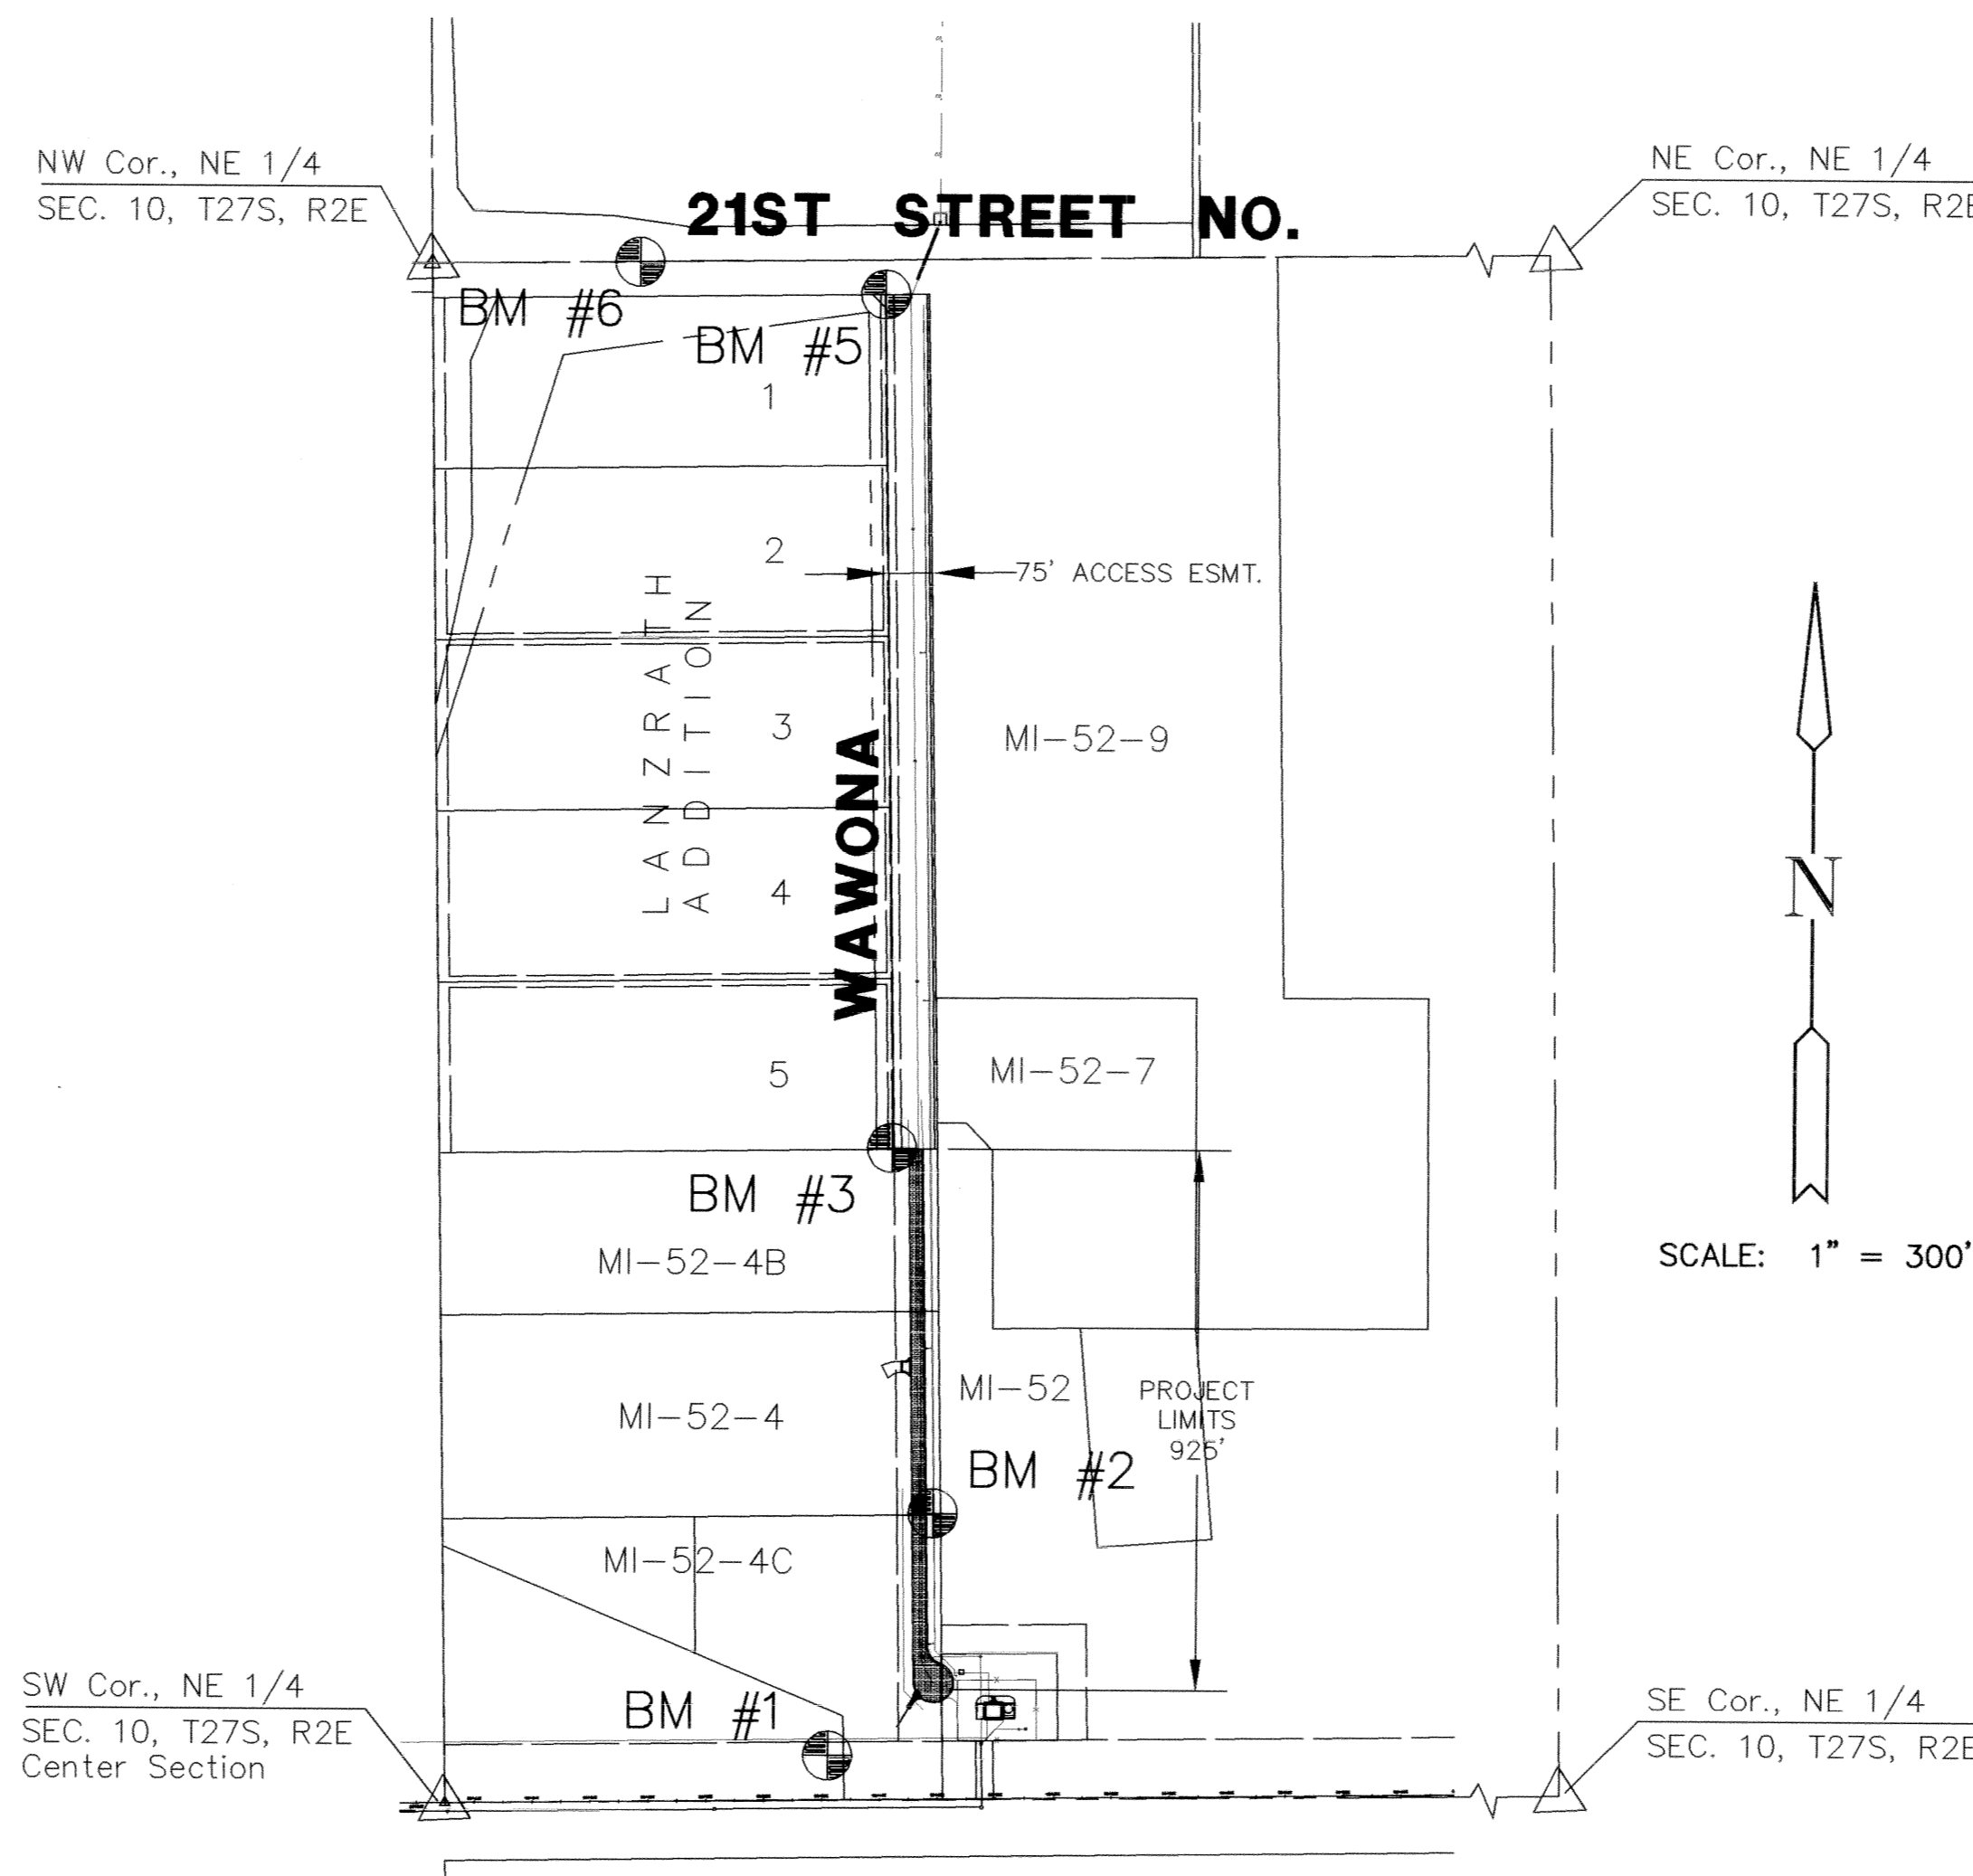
NW Cor., NE 1/4
SEC. 10, T27S, R2E

21ST STREET NO.

NE Cor., NE 1/4
SEC. 10, T27S, R2E

BM #6

BM #5

1

2

75' ACCESS ESMT.

LANZRATH ADDITION

3

MI-52-9

4

WAWONA

N

5

MI-52-7

BM #3

MI-52-4B

SCALE: 1" = 300'

MI-52

PROJECT LIMITS 925'

MI-52-4

BM #2

MI-52-4C

SW Cor., NE 1/4
SEC. 10, T27S, R2E
Center Section

BM #1

SE Cor., NE 1/4
SEC. 10, T27S, R2E